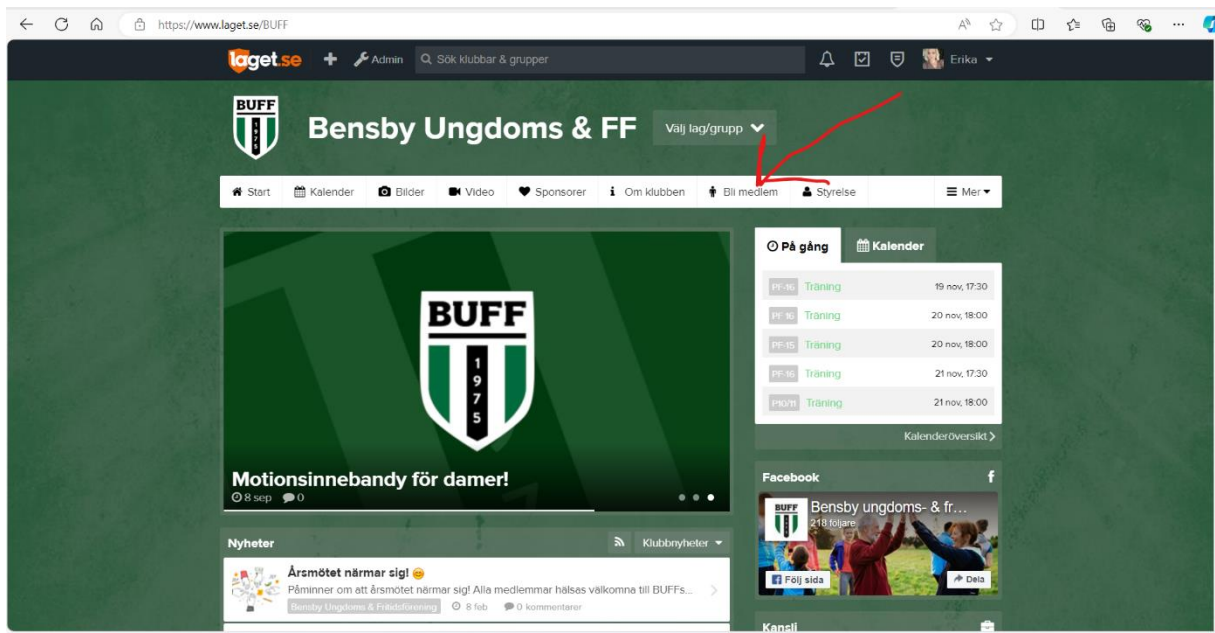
https://www.laget.se/BUFF

laget.se + Admin Sök klubbar & grupper Erika

BUFF 1975

Bensby Ungdoms & FF Välj lag/grupp

Start Kalender Bilder Video Sponsorer Om klubben Bli medlem Styrelse Mer

BUFF 1975

Motionsinnebandy för damer!
8 sep 0

På gång Kalender

| | | |
|---|---|---|
| PF-16 | Träning | 19 nov, 17:30 |
| PF-16 | Träning | 20 nov, 18:00 |
| PF-15 | Träning | 20 nov, 18:00 |
| PF-16 | Träning | 21 nov, 17:30 |
| P10/11 | Träning | 21 nov, 18:00 |

Kalenderöversikt

Facebook

Bensby ungdoms- & fr...
218 följare
Följ sida Dela

Nyheter Klubbnyheter

Årsmötet närmar sig!
Påminner om att årsmötet närmar sig! Alla medlemmar hälsas välkomna till BUFFs...
Bensby Ungdoms & Fritidsförening 8 feb 0 kommentarer

Kansli